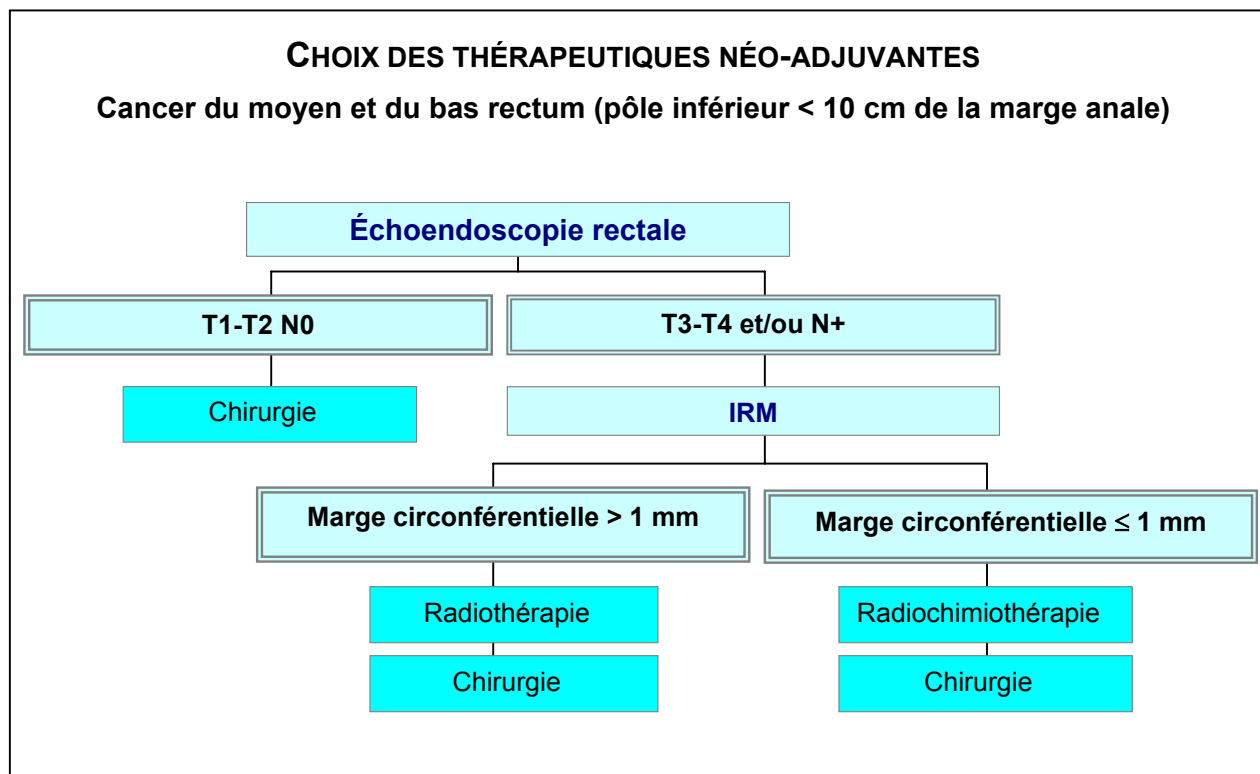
CHOIX DES THÉRAPEUTIQUES NÉO-ADJUVANTES

Cancer du moyen et du bas rectum (pôle inférieur < 10 cm de la marge anale)

Échoendoscopie rectale

T1-T2 N0

T3-T4 et/ou N+

Chirurgie

IRM

Marge circonférentielle > 1 mm

Marge circonférentielle $\leq$ 1 mm

Radiothérapie

Chirurgie

Radiochimiothérapie

Chirurgie